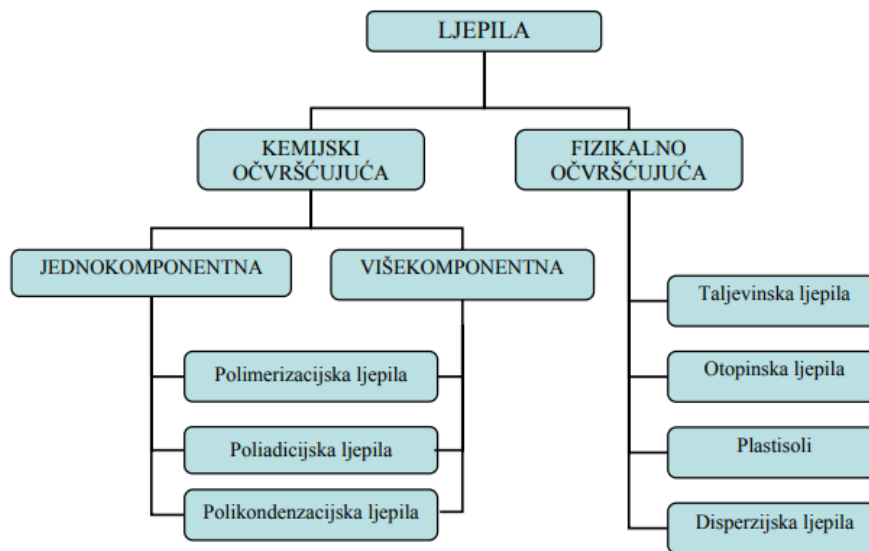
LJEPILA

KEMIJSKI OČVRŠĆUJUĆA

FIZIKALNO OČVRŠĆUJUĆA

JEDNOKOMPONENTNA

VIŠEKOMPONENTNA

Polimerizacijska ljepila

Poliadicijska ljepila

Polikondenzacijska ljepila

Taljevinska ljepila

Otopinska ljepila

Plastisoli

Disperzijska ljepila